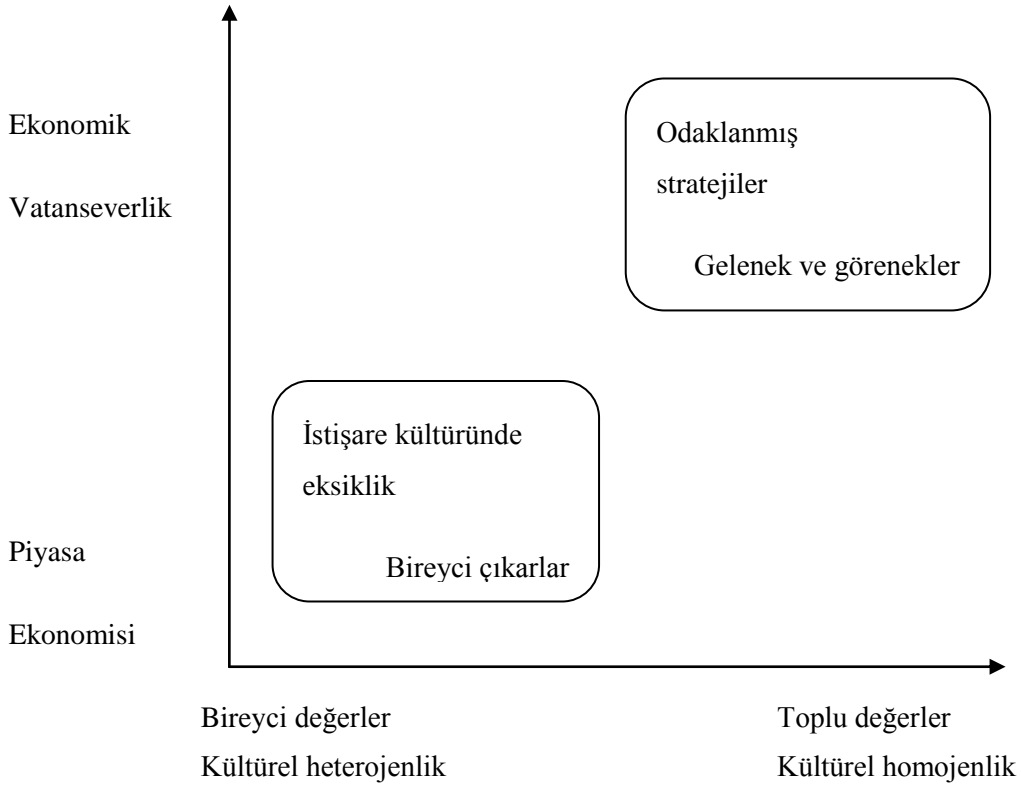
Ekonomik

Vatanseverlik

Odaklanmış stratejiler

Gelenek ve görenekler

İstişare kültüründe eksiklik

Bireyci çıkarlar

Piyasa

Ekonomisi

Bireyci değerler

Kültürel heterojenlik

Toplu değerler

Kültürel homojenlik